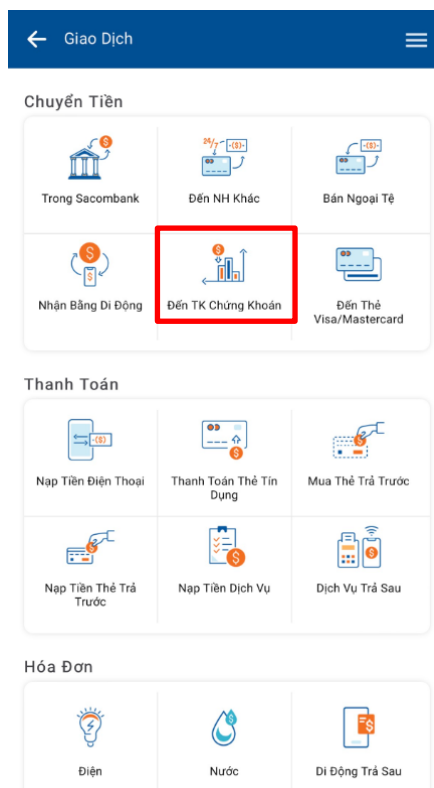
Giao Dịch

Chuyển Tiền

Trong Sacombank

24/7 -($)-

Đến NH Khác

-($)-

Bán Ngoại Tệ

Nhận Bằng Di Động

Đến TK Chứng Khoán

Đến Thẻ Visa/Mastercard

Thanh Toán

-($)-

Nạp Tiền Điện Thoại

Thanh Toán Thẻ Tín Dụng

Mua Thẻ Trả Trước

Nạp Tiền Thẻ Trả Trước

Nạp Tiền Dịch Vụ

Dịch Vụ Trả Sau

Hóa Đơn

Điện

Nước

Di Động Trả Sau